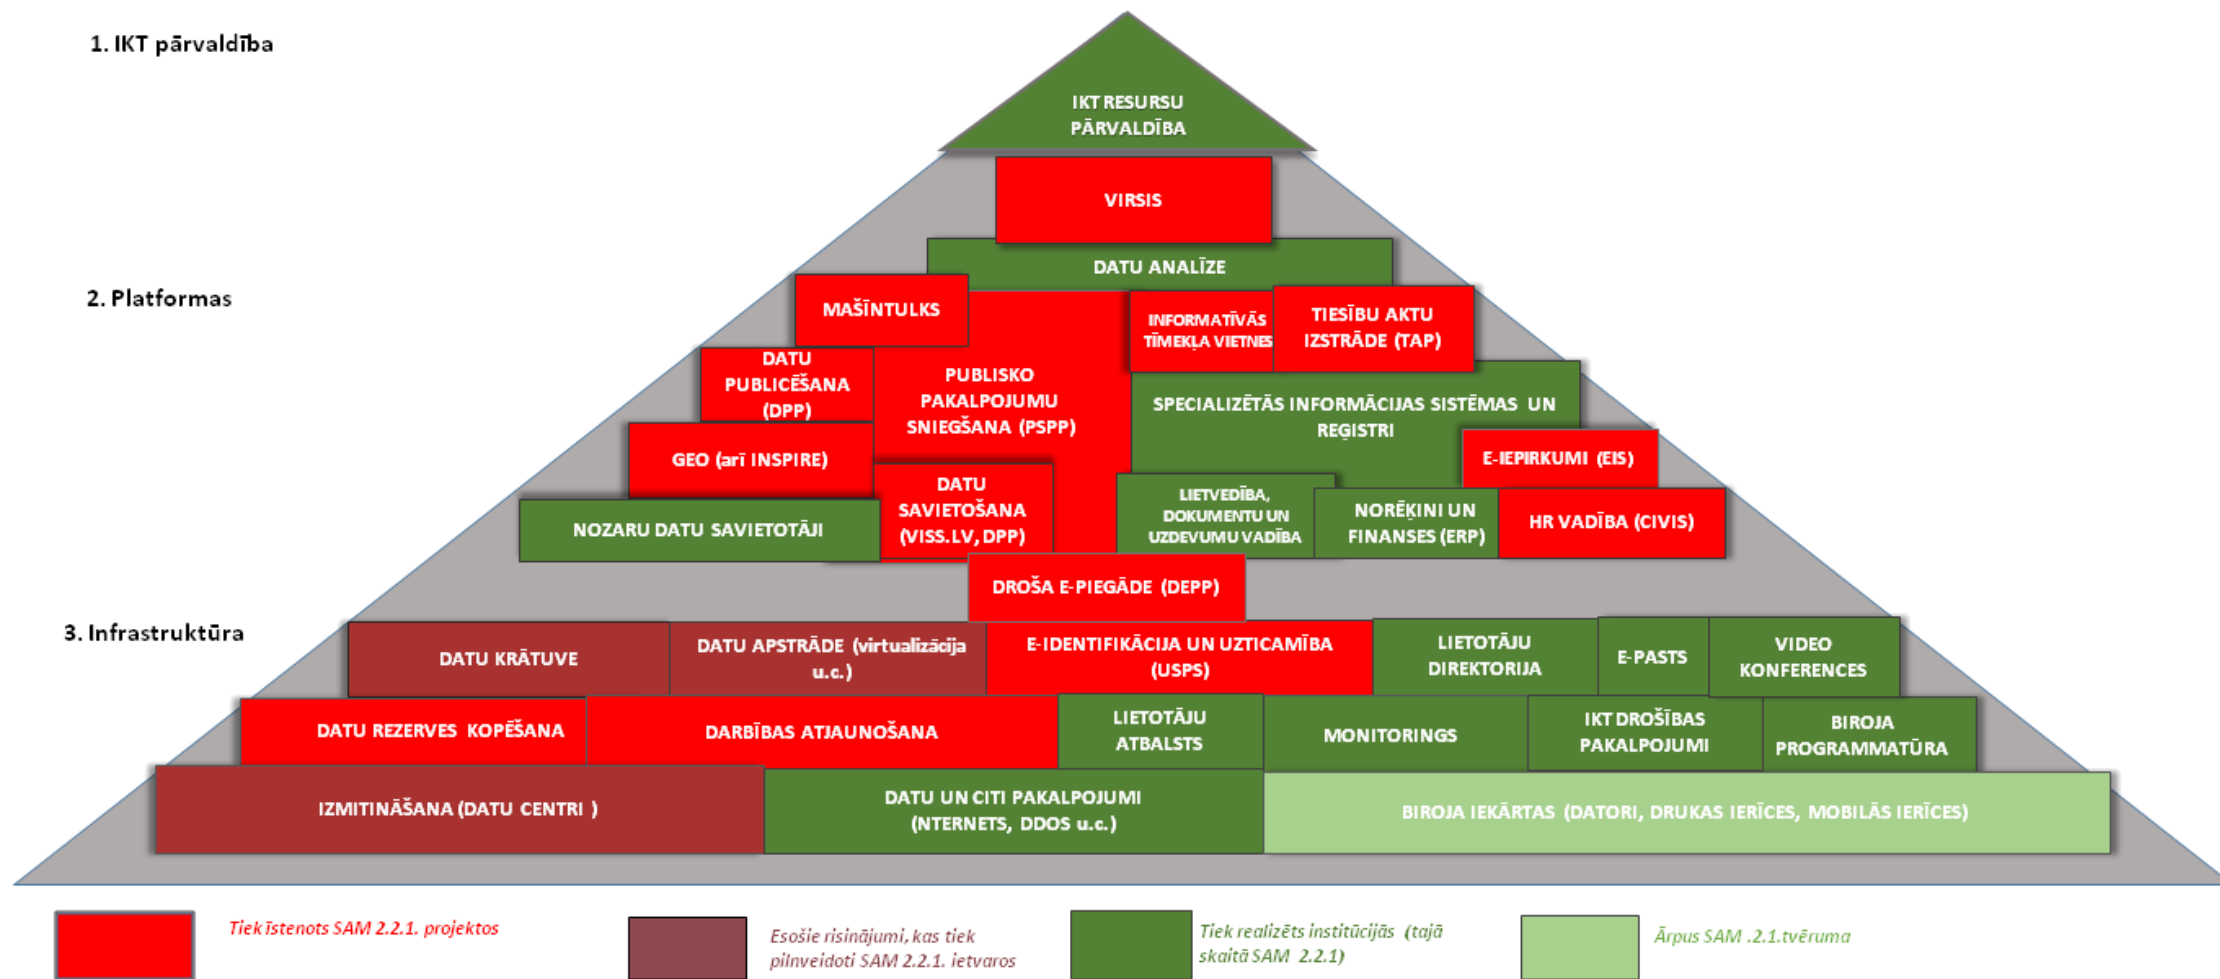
1. IKT pārvaldība

IKT RESURSU PĀRVALDĪBA

VIRSIS

DATU ANALĪZE

2. Platformas

MAŠĪNTULKS

INFORMATĪVĀS TĪMEKĻA VIETNES

TIESĪBU AKTU IZSTRĀDE (TAP)

DATU PUBLICĒŠANA (DPP)

PUBLISKO PAKALPOJUMU SNIEGŠANA (PSPP)

SPECIALIZĒTĀS INFORMĀCIJAS SISTĒMAS UN REĢISTRI

GEO (arī INSPIRE)

E-IEPIRKUMI (EIS)

DATU SAVIETOŠANA (VISS.LV, DPP)

LIETVEDĪBA, DOKUMENTU UN UZDEVUMU VADĪBA

NORĒĶINI UN FINANSES (ERP)

HR VADĪBA (CIVIS)

NOZARU DATU SAVIETOTĀJI

DROŠA E-PIEGĀDE (DEPP)

3. Infrastruktūra

DATU KRĀTUVE

DATU APSTRĀDE (virtualizācija u.c.)

E-IDENTIFIKĀCIJA UN UZTICAMĪBA (USPS)

LIETOTĀJU DIREKTORIJA

E-PASTS

VIDEO KONFERENCES

DATU REZERVES KOPĒŠANA

DARBĪBAS ATJAUNOŠANA

LIETOTĀJU ATBALSTS

MONITORINGS

IKT DROŠĪBAS PAKALPOJUMI

BIROJA PROGRAMMATŪRA

IZMITINĀŠANA (DATU CENTRI )

DATU UN CITI PAKALPOJUMI (NTERNETS, DDOS u.c.)

BIROJA IEKĀRTAS (DATORI, DRUKAS IERĪCES, MOBILĀS IERĪCES)

Tiek īstenots SAM 2.2.1. projektos

Esošie risinājumi, kas tiek pilnveidoti SAM 2.2.1. ietvaros

Tiek realizēts institūcijās (tajā skaitā SAM 2.2.1)

Ārpus SAM .2.1.tvēruma